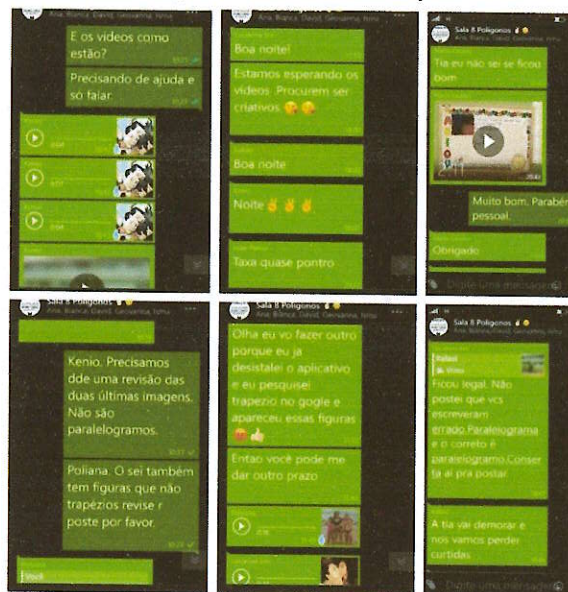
Ana, Bianca, David, Geisiane, Nina

E os vídeos como estão?

Precisando de ajuda e só falar.

Boa noite!

Estamos esperando os vídeos. Procurem ser criativos

Boa noite

Noite

Taxa quase pontro

Sala 8 Polígonos
Ana, Bianca, David, Geisiane, Nina

Tia eu não sei se ficou bom

Muito bom. Parabéns pessoal.

Obrigado

Digite uma mensagem

Sala 8 Polígonos
Ana, Bianca, David, Geisiane, Nina

Kenio. Precisamos dde uma revisão das duas últimas imagens. Não são paralelogramos.

Poliana. O sei também tem figuras que não trapézios revise r poste por favor.

Você

Sala 8 Polígonos
Ana, Bianca, David, Geisiane, Nina

Olha eu vo fazer outro porque eu ja desistalei o aplicativo e eu pesquisei trapezio no gogle e apareceu essas figuras

Entao você pode me dar outro prazo

Sala 8 Polígonos
Ana, Bianca, David, Geisiane, Nina

Ficou legal. Não postei que vcs escreveram errado.Paralelograma e o correto é paralelogramo.Conserta aí pra postar.

A tia vai demorar e nos vamos perder curtidas

Digite uma mensagem